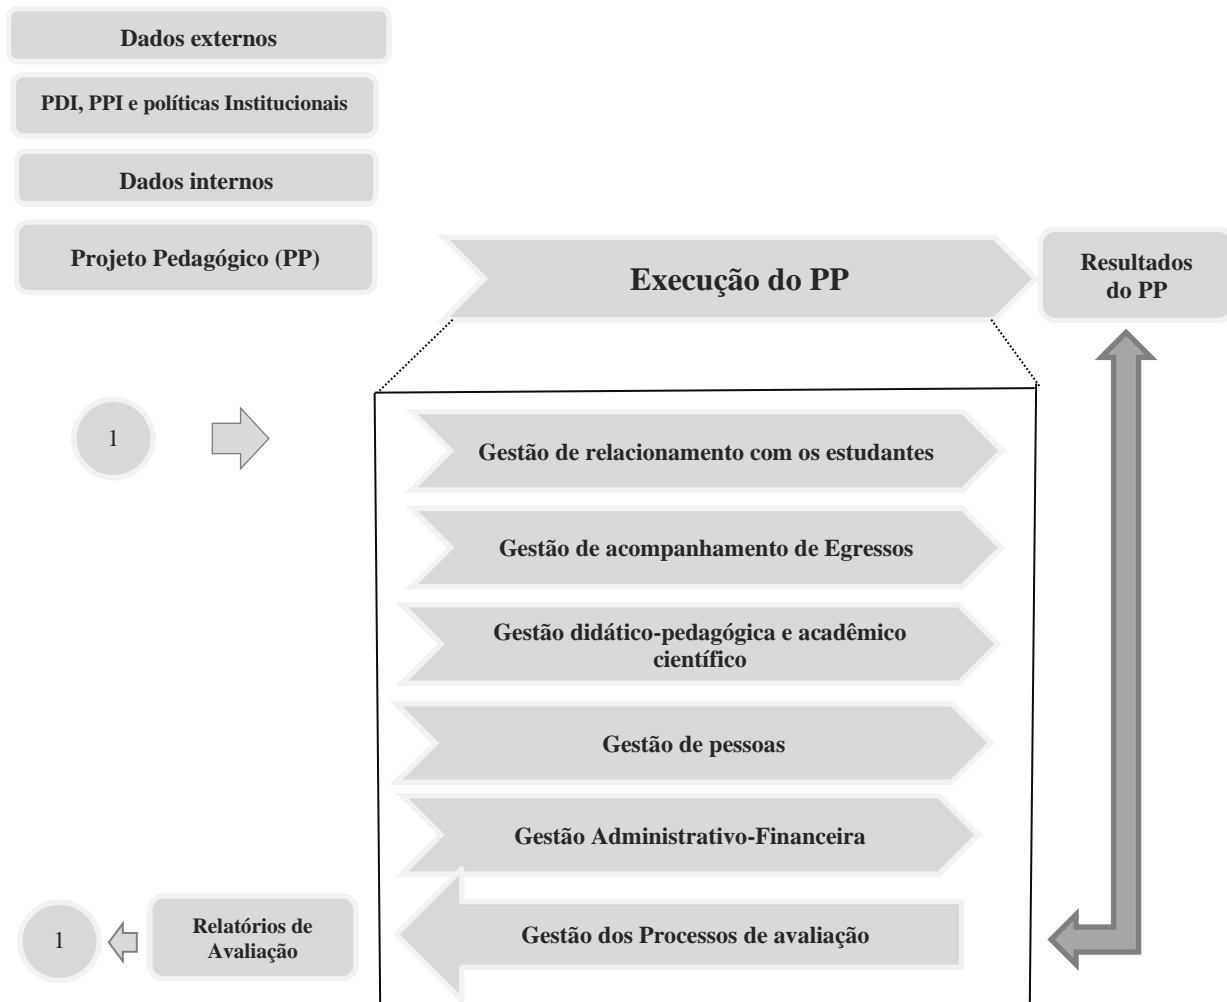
Dados externos

PDI, PPI e políticas Institucionais

Dados internos

Projeto Pedagógico (PP)

Execução do PP

Resultados do PP

1

Gestão de relacionamento com os estudantes

Gestão de acompanhamento de Egressos

Gestão didático-pedagógica e acadêmico científico

Gestão de pessoas

Gestão Administrativo-Financeira

1

Relatórios de Avaliação

Gestão dos Processos de avaliação